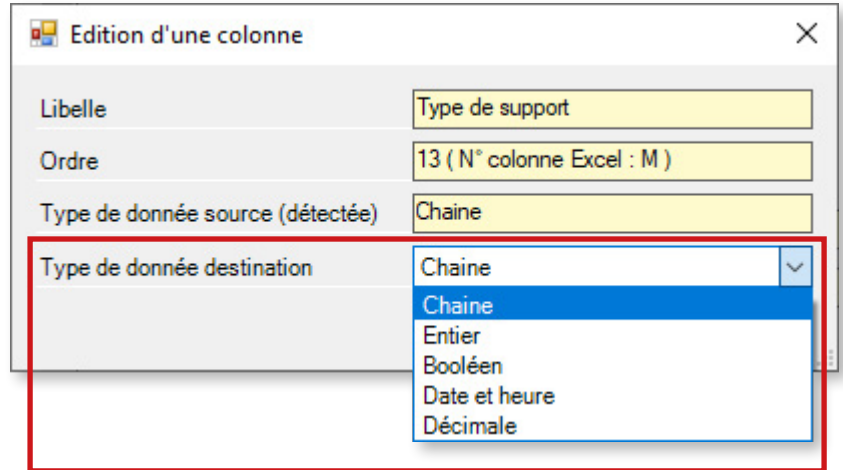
Edition d'une colonne

Libelle
Type de support

Ordre
13 ( N° colonne Excel : M )

Type de donnée source (détectée)
Chaine

Type de donnée destination
Chaine

Chaine
Entier
Booléen
Date et heure
Décimale